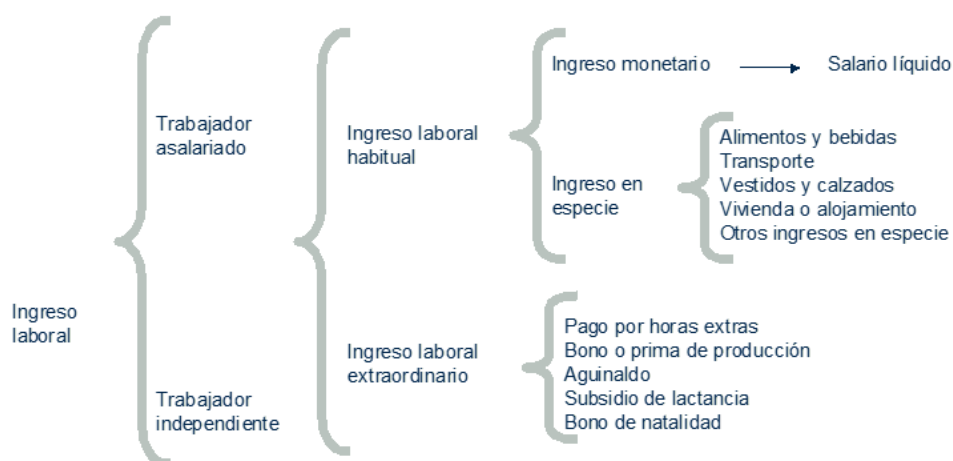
Ingreso laboral

Trabajador asalariado

Trabajador independiente

Ingreso laboral habitual

Ingreso laboral extraordinario

Ingreso monetario → Salario líquido

Ingreso en especie

Alimentos y bebidas
Transporte
Vestidos y calzados
Vivienda o alojamiento
Otros ingresos en especie

Pago por horas extras
Bono o prima de producción
Aguinaldo
Subsidio de lactancia
Bono de natalidad